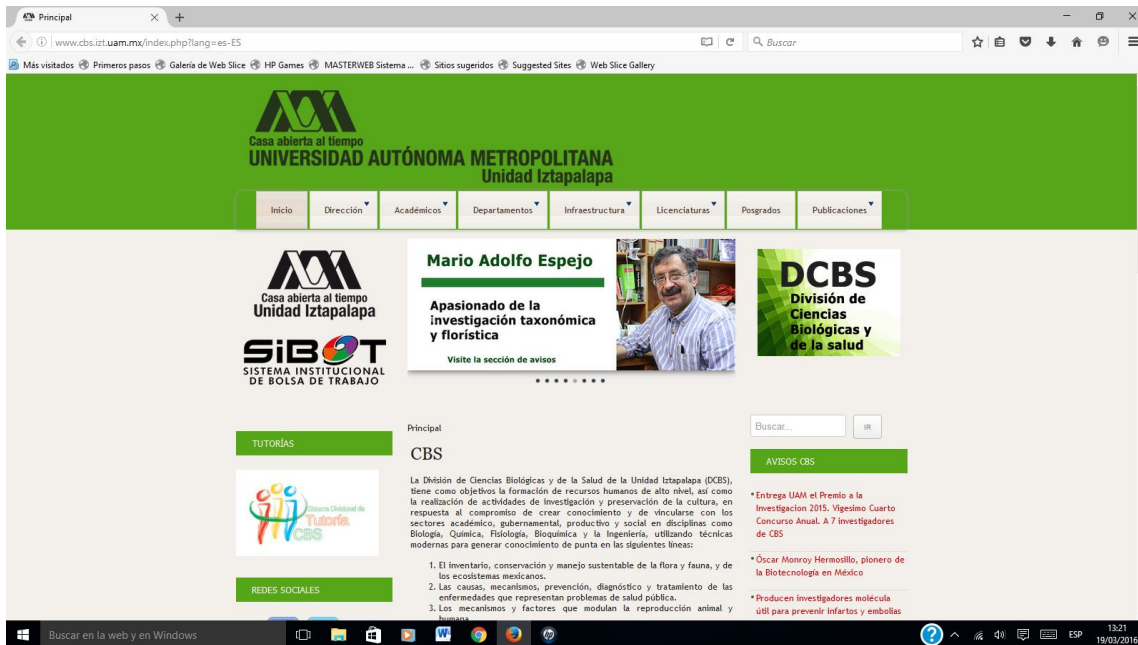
Principal

www.cbs.izt.uam.mx/index.php?lang=es-ES

Buscar

Más visitados Primeros pasos Galería de Web Slice HP Games MASTERWEB Sistema ... Sitios sugeridos Suggested Sites Web Slice Gallery

Casa abierta al tiempo
UNIVERSIDAD AUTÓNOMA METROPOLITANA
Unidad Iztapalapa

Inicio Dirección Académicos Departamentos Infraestructura Licenciaturas Posgrados Publicaciones

Casa abierta al tiempo
Unidad Iztapalapa

SIBOT
SISTEMA INSTITUCIONAL DE BOLSA DE TRABAJO

Mario Adolfo Espejo

Apasionado de la investigación taxonómica y florística

Visite la sección de avisos

DCBS
División de Ciencias Biológicas y de la salud

TUTORÍAS

Sistema Divisional de Tutoría CBS

REDES SOCIALES

Principal

CBS

La División de Ciencias Biológicas y de la Salud de la Unidad Iztapalapa (DCBS), tiene como objetivos la formación de recursos humanos de alto nivel, así como la realización de actividades de investigación y preservación de la cultura, en respuesta al compromiso de crear conocimiento y de vincularse con los sectores académico, gubernamental, productivo y social en disciplinas como Biología, Química, Fisiología, Bioquímica y la Ingeniería, utilizando técnicas modernas para generar conocimiento de punta en las siguientes líneas:

1. El inventario, conservación y manejo sustentable de la flora y fauna, y de los ecosistemas mexicanos.
2. Las causas, mecanismos, prevención, diagnóstico y tratamiento de las enfermedades que representan problemas de salud pública.
3. Los mecanismos y factores que modulan la reproducción animal y humana.

Buscar...

IR

AVISOS CBS

• Entrega UAM el Premio a la Investigacion 2015. Vigesimo Cuarto Concurso Anual. A 7 investigadores de CBS

• Óscar Monroy Hermosillo, pionero de la Biotecnología en México

• Producen investigadores molécula útil para prevenir infartos y embolias

Buscar en la web y en Windows

ESP 13:21 19/03/2016